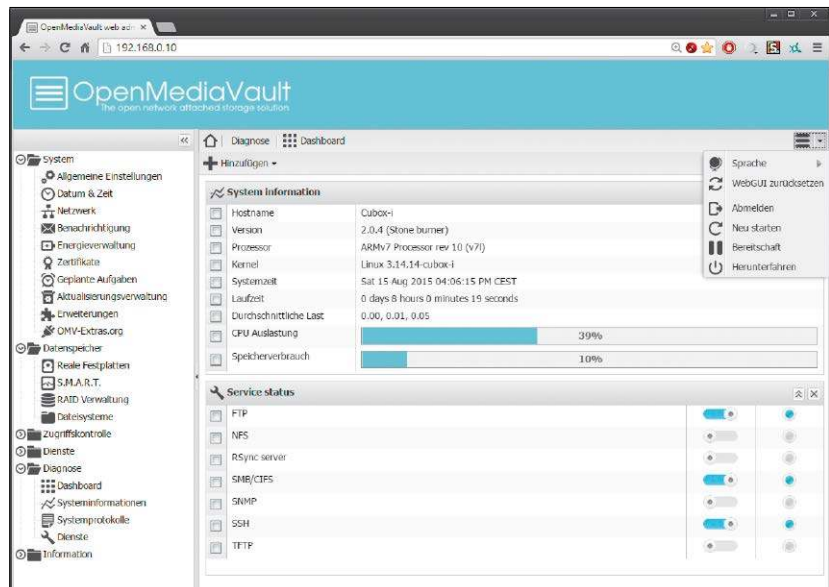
OpenMediaVault web adm ×

192.168.0.10

OpenMediaVault
The open network attached storage solution

System
Allgemeine Einstellungen
Datum & Zeit
Netzwerk
Benachrichtigung
Energieverwaltung
Zertifikate
Geplante Aufgaben
Aktualisierungsverwaltung
Erweiterungen
OMV-Extras.org
Datenspeicher
Reale Festplatten
S.M.A.R.T.
RAID Verwaltung
Dateisysteme
Zugriffskontrolle
Dienste
Diagnose
Dashboard
Systeminformationen
Systemprotokolle
Dienste
Information

Diagnose | Dashboard

Hinzufügen

System information

| | |
|---|---|
| Hostname | Cubox-i |
| Version | 2.0.4 (Stone burner) |
| Prozessor | ARMv7 Processor rev 10 (v7l) |
| Kernel | Linux 3.14.14-cubox-i |
| Systemzeit | Sat 15 Aug 2015 04:06:15 PM CEST |
| Laufzeit | 0 days 8 hours 0 minutes 19 seconds |
| Durchschnittliche Last | 0.00, 0.01, 0.05 |
| CPU Auslastung | 39% |
| Speicherverbrauch | 10% |

Service status

FTP
NFS
RSync server
SMB/CIFS
SNMP
SSH
TFTP

Sprache
WebGUI zurücksetzen
Abmelden
Neu starten
Bereitschaft
Herunterfahren